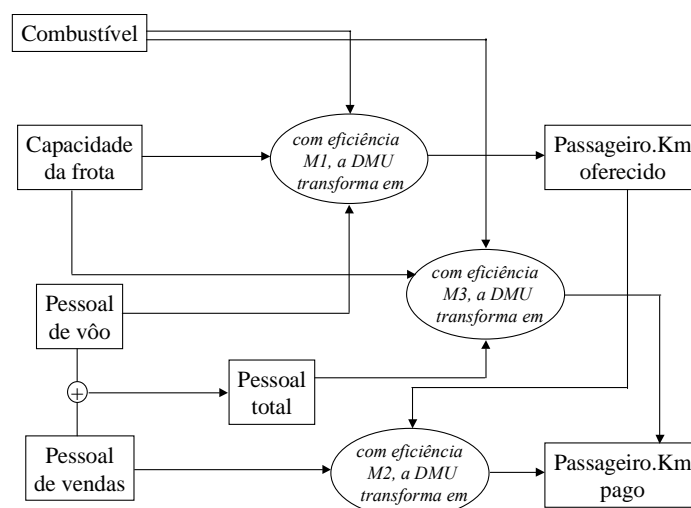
Combustível

Capacidade da frota

com eficiência M1, a DMU transforma em

Passageiro.Km oferecido

com eficiência M3, a DMU transforma em

Pessoal de vôo

$+$

Pessoal total

Pessoal de vendas

com eficiência M2, a DMU transforma em

Passageiro.Km pago